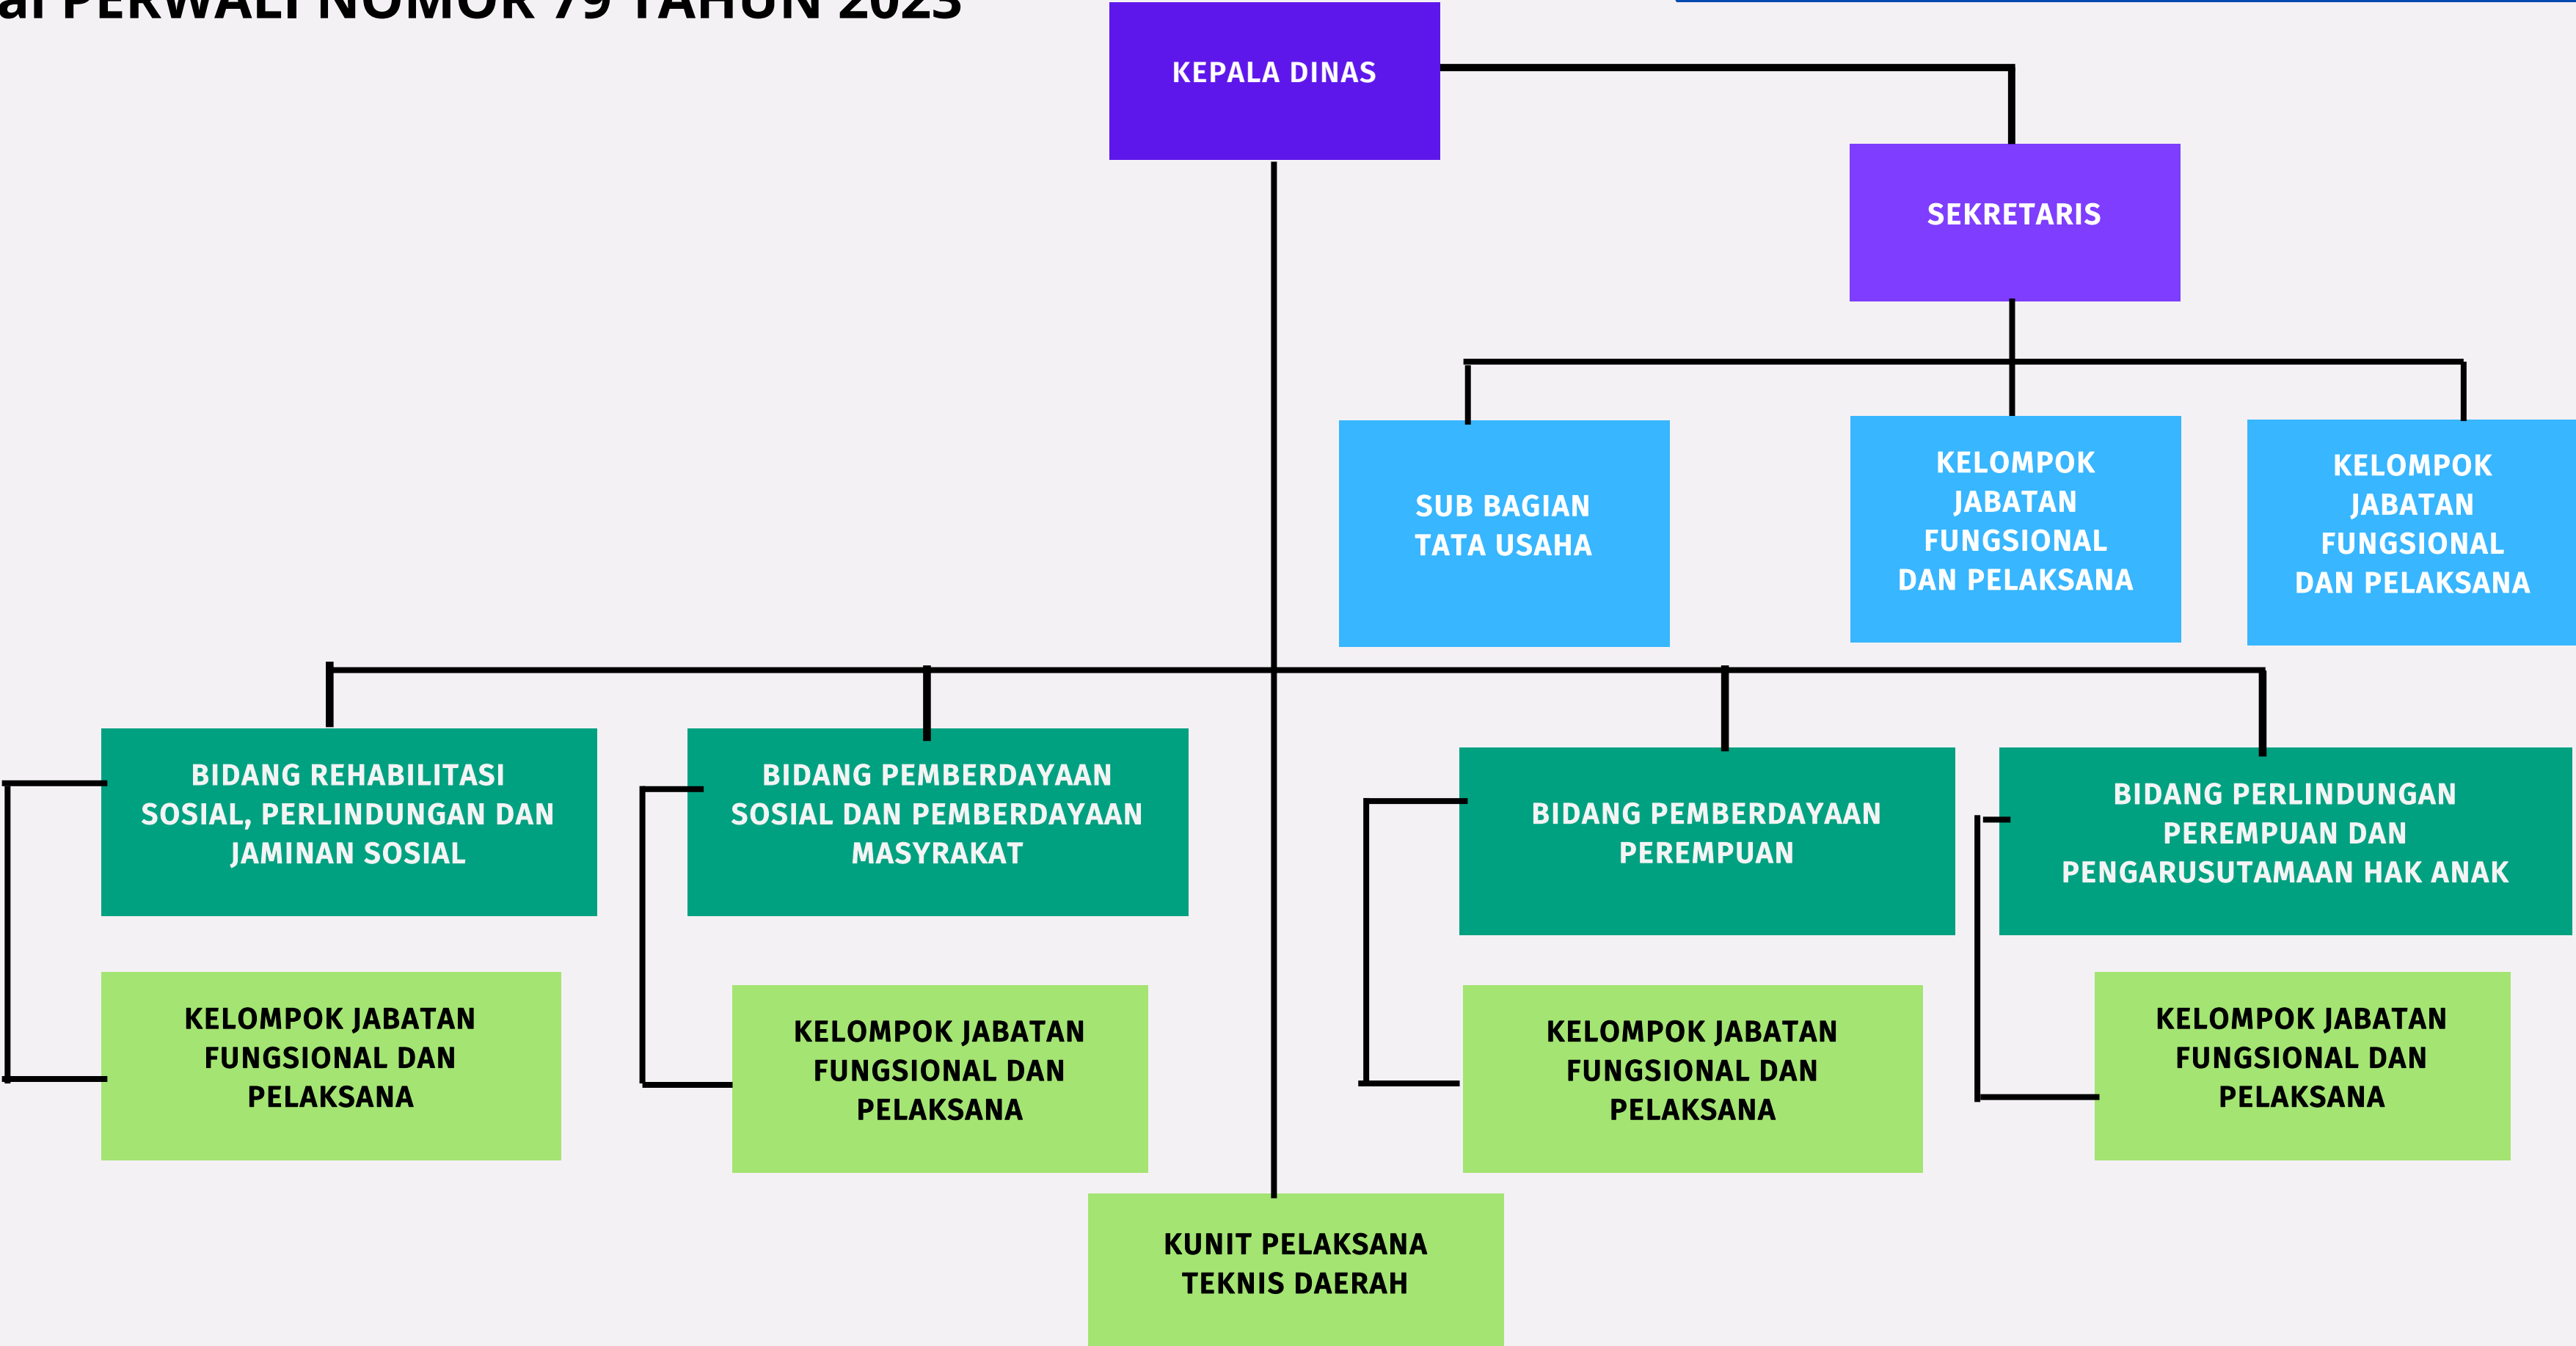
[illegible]ai PERWALI NOMOR 79 TAHUN 2023

KEPALA DINAS

SEKRETARIS

SUB BAGIAN TATA USAHA

KELOMPOK JABATAN FUNGSIONAL DAN PELAKSANA

KELOMPOK JABATAN FUNGSIONAL DAN PELAKSANA

BIDANG REHABILITASI SOSIAL, PERLINDUNGAN DAN JAMINAN SOSIAL

BIDANG PEMBERDAYAAN SOSIAL DAN PEMBERDAYAAN MASYRAKAT

BIDANG PEMBERDAYAAN PEREMPUAN

BIDANG PERLINDUNGAN PEREMPUAN DAN PENGARUSUTAMAAN HAK ANAK

KELOMPOK JABATAN FUNGSIONAL DAN PELAKSANA

KELOMPOK JABATAN FUNGSIONAL DAN PELAKSANA

KELOMPOK JABATAN FUNGSIONAL DAN PELAKSANA

KELOMPOK JABATAN FUNGSIONAL DAN PELAKSANA

KUNIT PELAKSANA TEKNIS DAERAH